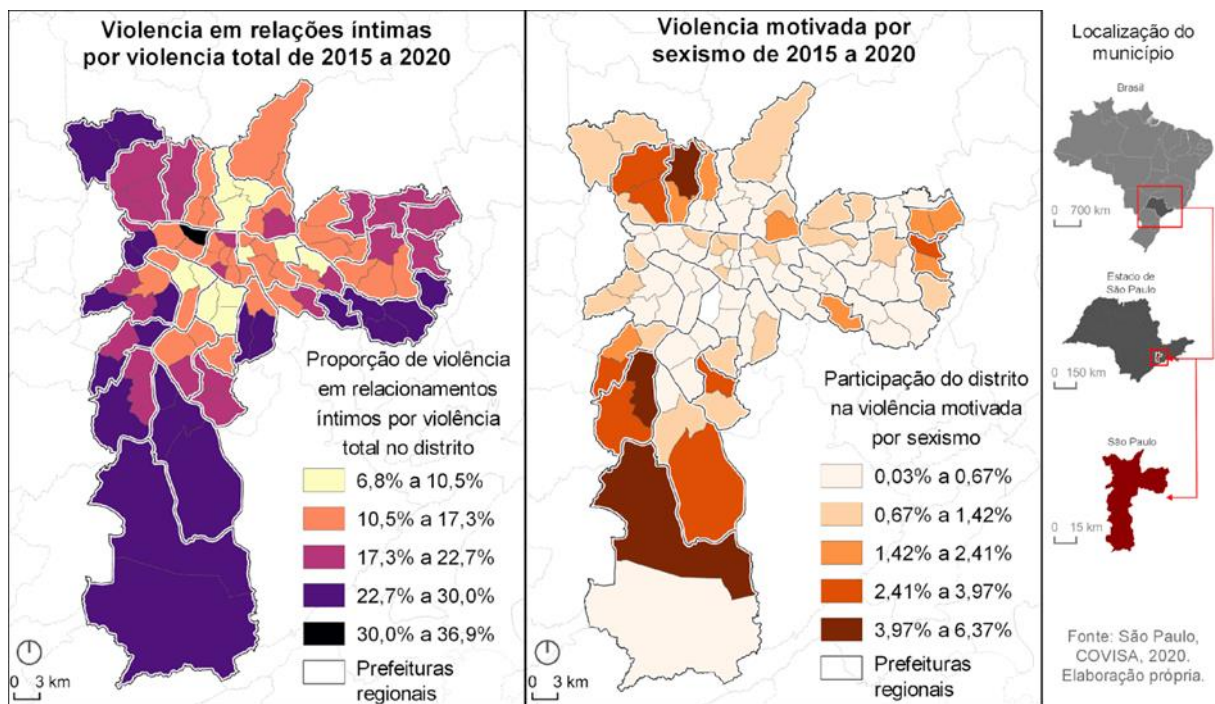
Violencia em relações íntimas por violencia total de 2015 a 2020

Proporção de violência em relacionamentos íntimos por violência total no distrito

6,8% a 10,5%
10,5% a 17,3%
17,3% a 22,7%
22,7% a 30,0%
30,0% a 36,9%
Prefeituras regionais

0 3 km

Violencia motivada por sexismo de 2015 a 2020

Participação do distrito na violência motivada por sexismo

0,03% a 0,67%
0,67% a 1,42%
1,42% a 2,41%
2,41% a 3,97%
3,97% a 6,37%
Prefeituras regionais

0 3 km

Localização do município

Brasil
0 700 km

Estado de São Paulo
0 150 km

São Paulo
0 15 km

Fonte: São Paulo, COVISA, 2020. Elaboração própria.